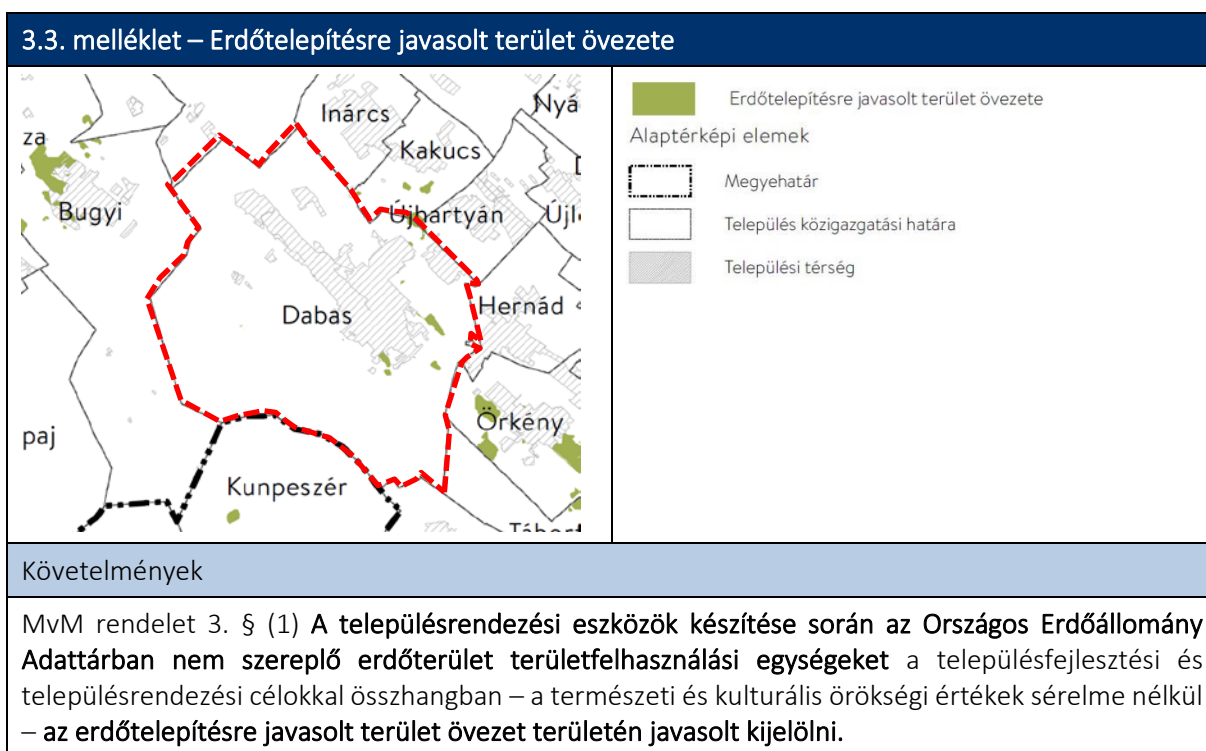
3.3. melléklet – Erdőtelepítésre javasolt terület övezete

za
Inárcs
Nyá
Kakucs
Bugyi
Újhartyán
Újl
Dabas
Hernád
Örkény
paj
Kunpeszér
Tábor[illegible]

Erdőtelepítésre javasolt terület övezete
Alaptérképi elemek
Megyehatár
Település közigazgatási határa
Települési térség

Követelmények

MvM rendelet 3. § (1) A településrendezési eszközök készítése során az Országos Erdőállomány Adattárban nem szereplő erdőterület területfelhasználási egységeket a településfejlesztési és településrendezési célokkal összhangban – a természeti és kulturális örökségi értékek sérelme nélkül – az erdőtelepítésre javasolt terület övezet területén javasolt kijelölni.